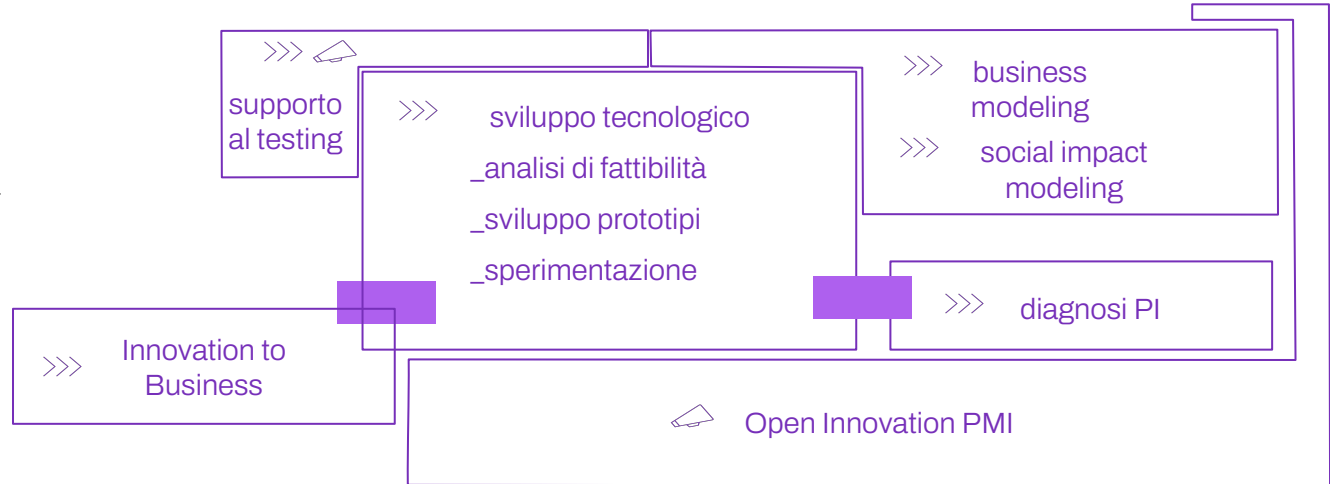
supporto al testing

sviluppo tecnologico

_analisi di fattibilità

_sviluppo prototipi

_sperimentazione

business modeling

social impact modeling

diagnosi PI

Innovation to Business

Open Innovation PMI